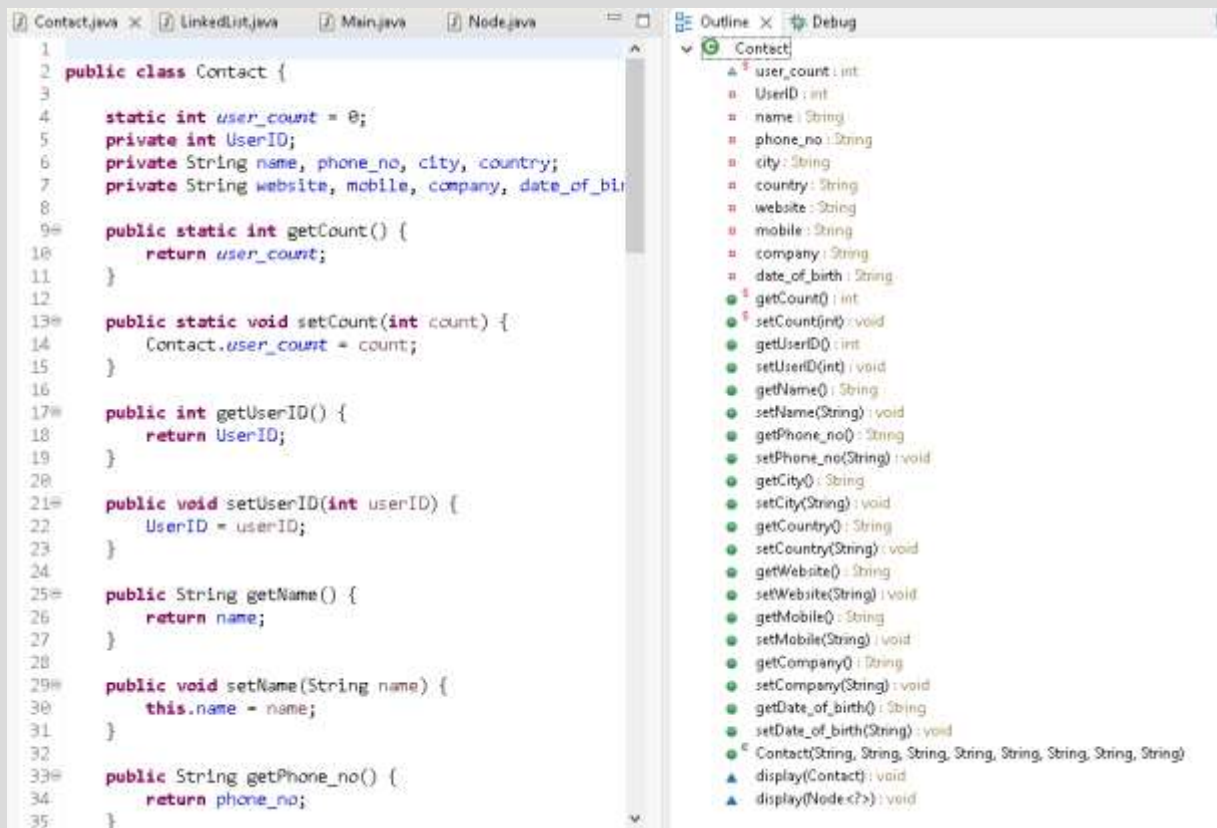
Contact.java × LinkedList.java Main.java Node.java

1
2 public class Contact {
3
4 static int user_count = 0;
5 private int UserID;
6 private String name, phone_no, city, country;
7 private String website, mobile, company, date_of_bi
8
9 public static int getCount() {
10 return user_count;
11 }
12
13 public static void setCount(int count) {
14 Contact.user_count = count;
15 }
16
17 public int getUserID() {
18 return UserID;
19 }
20
21 public void setUserID(int userID) {
22 UserID = userID;
23 }
24
25 public String getName() {
26 return name;
27 }
28
29 public void setName(String name) {
30 this.name = name;
31 }
32
33 public String getPhone_no() {
34 return phone_no;
35 }

Outline × Debug

Contact
user_count : int
UserID : int
name : String
phone_no : String
city : String
country : String
website : String
mobile : String
company : String
date_of_birth : String
getCount() : int
setCount(int) : void
getUserID() : int
setUserID(int) : void
getName() : String
setName(String) : void
getPhone_no() : String
setPhone_no(String) : void
getCity() : String
setCity(String) : void
getCountry() : String
setCountry(String) : void
getWebsite() : String
setWebsite(String) : void
getMobile() : String
setMobile(String) : void
getCompany() : String
setCompany(String) : void
getDate_of_birth() : String
setDate_of_birth(String) : void
Contact(String, String, String, String, String, String, String, String)
display(Contact) : void
display(Node<?>) : void